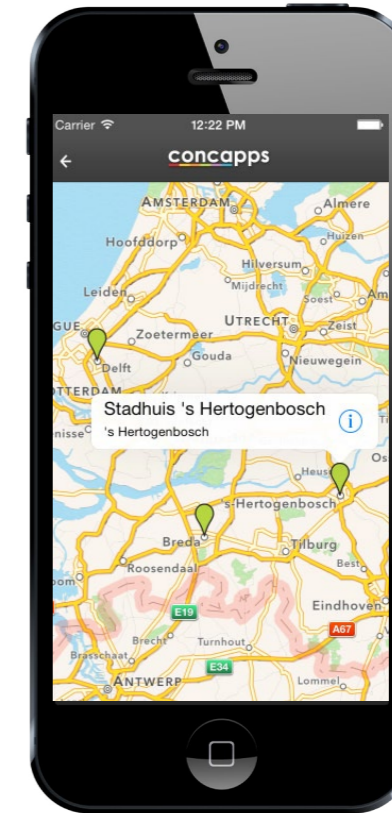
Carrier
12:22 PM
←
concapps

AMSTERDAM
Almere
Hoofddorp
Huizen
Hilversum
Mijdrecht
Leiden
Soest
Am
GUE
UTRECHT
Zeist
Zoetermeer
Delft
Gouda
Nieuwegein
TTERDAM
Stadhuis 's Hertogenbosch
's Hertogenbosch
nisse
Heus
Os
's-Hertogenbosch
Breda
Tilburg
Roosendaal
Best
oom
E19
Eindhoven
Brecht
Turnhout
A67
Brasschaat
E34
ANTWERP
Lommel